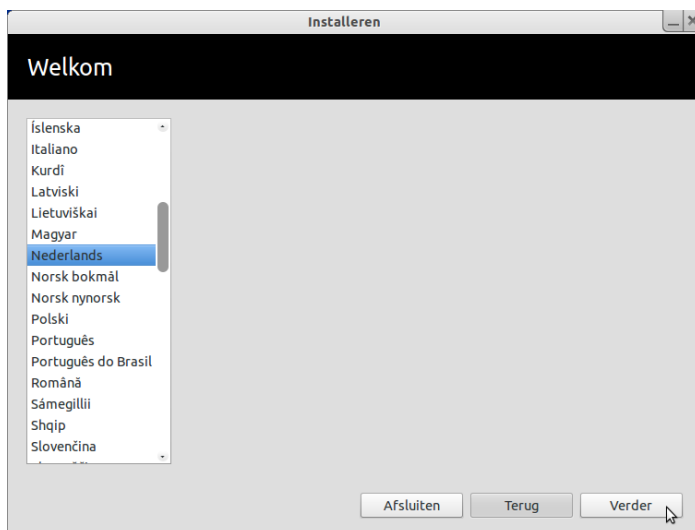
Installeren

Welkom

Íslenska
Italiano
Kurdî
Latviski
Lietuviškai
Magyar
Nederlands
Norsk bokmål
Norsk nynorsk
Polski
Português
Português do Brasil
Română
Sámegillii
Shqip
Slovenčina
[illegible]

Afsluiten
Terug
Verder